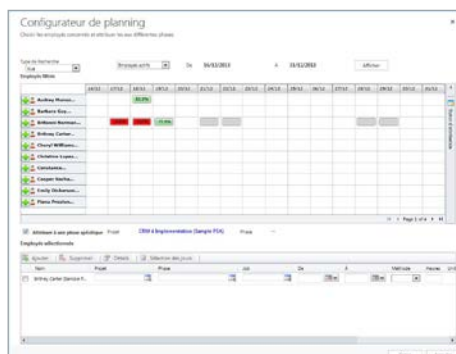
Configurateur de planning

Choisir les employés concernés et attribuer les aux différentes phases

Type de Recherche
TOR

Employés actifs

De 16/12/2013

À 31/12/2013

Afficher

Employés filtrés

| | 16/12 | 17/12 | 18/12 | 19/12 | 20/12 | 21/12 | 22/12 | 23/12 | 24/12 | 25/12 | 26/12 | 27/12 | 28/12 | 29/12 | 30/12 | 31/12 |
|---|---|---|---|---|---|---|---|---|---|---|---|---|---|---|---|---|
| Audrey Murao... | | | 80.0% | | | | | | | | | | | | | |
| Barbara Guy... | | | | | | | | | | | | | | | | |
| Brittanie Norman... | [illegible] | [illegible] | 75.0% | | | | | | | | | | | | | |
| Britney Carter... | | | | | | | | | | | | | | | | |
| Cheryl Williams... | | | | | | | | | | | | | | | | |
| Christine Lopez... | | | | | | | | | | | | | | | | |
| Constance... | | | | | | | | | | | | | | | | |
| Cooper Vacha... | | | | | | | | | | | | | | | | |
| Emily Dickerson... | | | | | | | | | | | | | | | | |
| Fiona Preston... | | | | | | | | | | | | | | | | |

Page 1 of 4

Attribuer à une phase spécifique Projet CRM & Implementation (Sample PSA) Phase

Employés sélectionnés

Ajouter Supprimer Détails Sélection des jours

| Nom | Projet | Phase | Job | De | À | Méthode | Heures | Unité |
|---|---|---|---|---|---|---|---|---|
| Brittany Carter (Service P... | | | | | | | | |